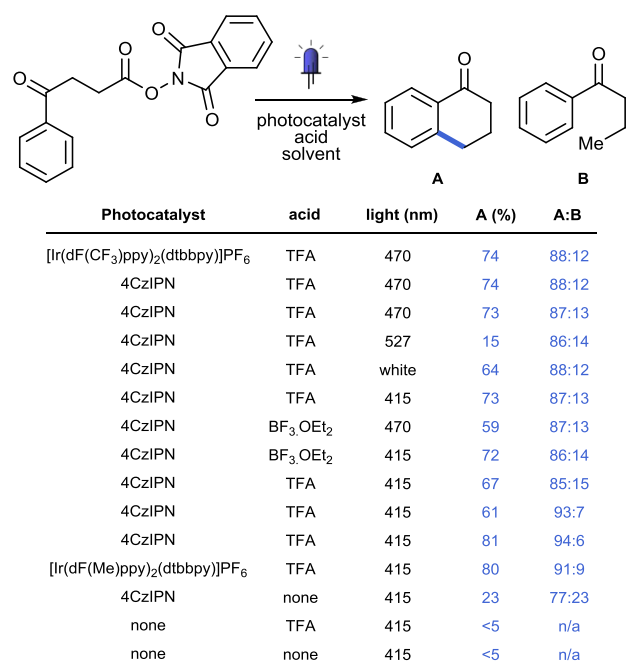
O
O
O
N
O
O
photocatalyst
acid
solvent
O
A
O
Me
B

| Photocatalyst | acid | light (nm) | A (%) | A:B |
|---|---|---|---|---|
| [Ir(dF(CF$_3$)ppy)$_2$(dtbbpy)]PF$_6$ | TFA | 470 | 74 | 88:12 |
| 4CzIPN | TFA | 470 | 74 | 88:12 |
| 4CzIPN | TFA | 470 | 73 | 87:13 |
| 4CzIPN | TFA | 527 | 15 | 86:14 |
| 4CzIPN | TFA | white | 64 | 88:12 |
| 4CzIPN | TFA | 415 | 73 | 87:13 |
| 4CzIPN | BF$_3$.OEt$_2$ | 470 | 59 | 87:13 |
| 4CzIPN | BF$_3$.OEt$_2$ | 415 | 72 | 86:14 |
| 4CzIPN | TFA | 415 | 67 | 85:15 |
| 4CzIPN | TFA | 415 | 61 | 93:7 |
| 4CzIPN | TFA | 415 | 81 | 94:6 |
| [Ir(dF(Me)ppy)$_2$(dtbbpy)]PF$_6$ | TFA | 415 | 80 | 91:9 |
| 4CzIPN | none | 415 | 23 | 77:23 |
| none | TFA | 415 | <5 | n/a |
| none | none | 415 | <5 | n/a |